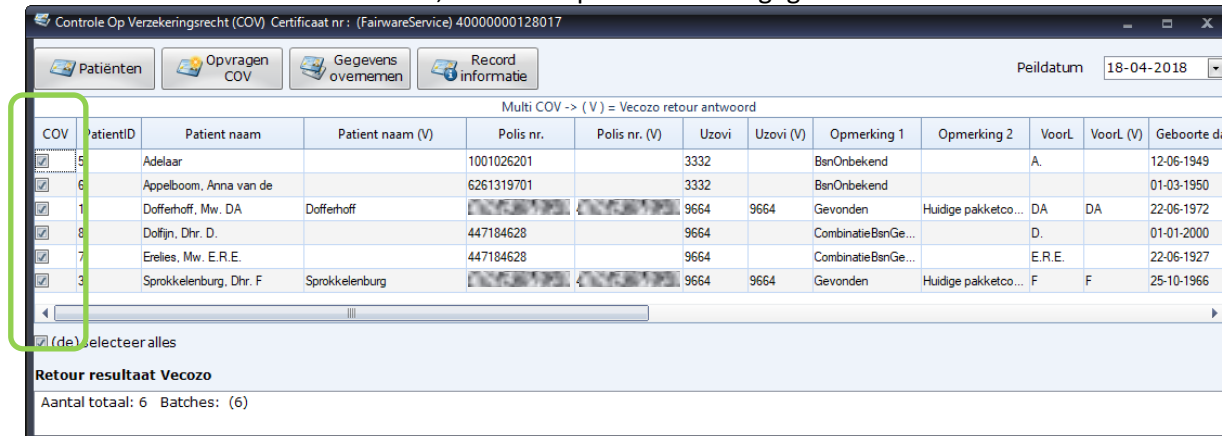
Controle Op Verzekeringsrecht (COV) Certificaat nr: (FairwareService) 40000000128017

Patiënten | Opvragen COV | Gegevens overnemen | Record informatie

Peildatum 18-04-2018

Multi COV -> ( V ) = Vecozo retour antwoord

| COV | PatientID | Patient naam | Patient naam (V) | Polis nr. | Polis nr. (V) | Uzovi | Uzovi (V) | Opmerking 1 | Opmerking 2 | VoorL | VoorL (V) | Geboorte d |
|---|---|---|---|---|---|---|---|---|---|---|---|---|
| ☑ | 5 | Adelaar | | 1001026201 | | 3332 | | BsnOnbekend | | A. | | 12-06-1949 |
| ☑ | 6 | Appelboom, Anna van de | | 6261319701 | | 3332 | | BsnOnbekend | | | | 01-03-1950 |
| ☑ | 1 | Dofferhoff, Mw. DA | Dofferhoff | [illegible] | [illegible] | 9664 | 9664 | Gevonden | Huidige pakketco... | DA | DA | 22-06-1972 |
| ☑ | 8 | Dolfijn, Dhr. D. | | 447184628 | | 9664 | | CombinatieBsnGe... | | D. | | 01-01-2000 |
| ☑ | 7 | Erelies, Mw. E.R.E. | | 447184628 | | 9664 | | CombinatieBsnGe... | | E.R.E. | | 22-06-1927 |
| ☑ | 3 | Sprokkelenburg, Dhr. F | Sprokkelenburg | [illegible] | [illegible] | 9664 | 9664 | Gevonden | Huidige pakketco... | F | F | 25-10-1966 |

(de)selecteer alles

Retour resultaat Vecozo

Aantal totaal: 6 Batches: (6)